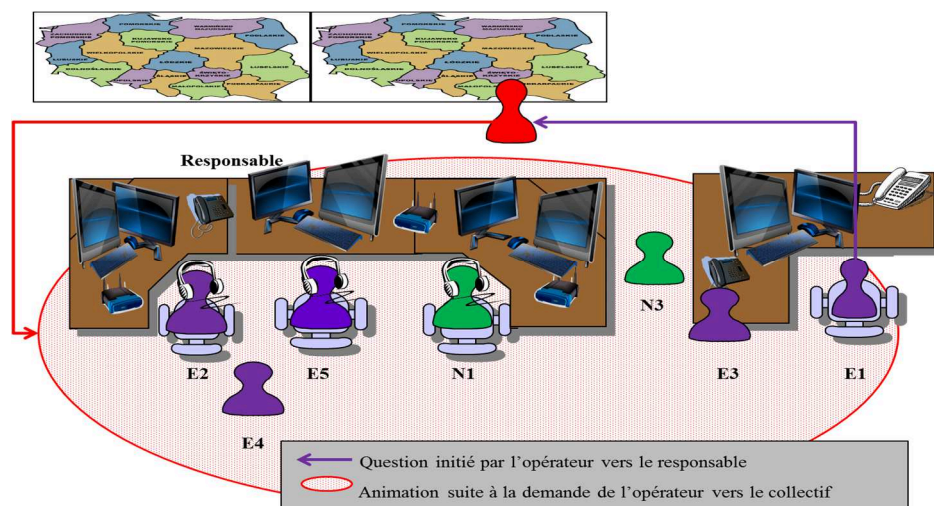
POMORSKIE
WARMIŃSKO MAZURSKIE
ZACHODNIO POMORSKIE
KUJAWSKO POMORSKIE
PODLASKIE
WIELKOPOLSKIE
MAZOWIECKIE
LUBUSKIE
ŁÓDZKIE
LUBELSKIE
DOLNOŚLĄSKIE
OPOLSKIE
ŚLĄSKIE
ŚWIĘTOKRZYSKIE
MAŁOPOLSKIE
PODKARPACKIE

POMORSKIE
WARMIŃSKO MAZURSKIE
ZACHODNIO POMORSKIE
KUJAWSKO POMORSKIE
PODLASKIE
WIELKOPOLSKIE
MAZOWIECKIE
LUBUSKIE
ŁÓDZKIE
LUBELSKIE
DOLNOŚLĄSKIE
OPOLSKIE
ŚLĄSKIE
ŚWIĘTOKRZYSKIE
MAŁOPOLSKIE
PODKARPACKIE

Responsable

N3

E2 E5 N1 E3 E1

E4

Question initié par l'opérateur vers le responsable
Animation suite à la demande de l'opérateur vers le collectif